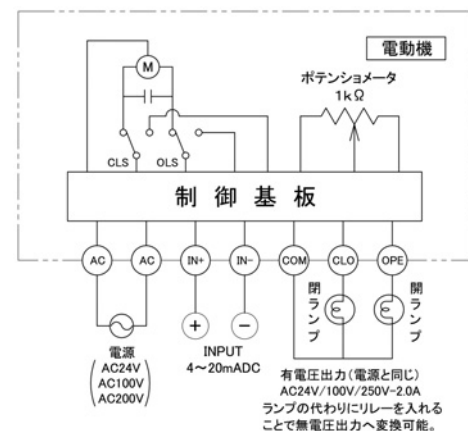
電動機

M

ポテンショメータ
1kΩ

CLS OLS

制御基板

AC AC IN+ IN- COM CLO OPE

閉ランプ

開ランプ

+ −

電源
AC24V
AC100V
AC200V

INPUT
4〜20mADC

有電圧出力（電源と同じ）
AC24V/100V/250V-2.0A
ランプの代わりにリレーを入れることで無電圧出力へ変換可能。